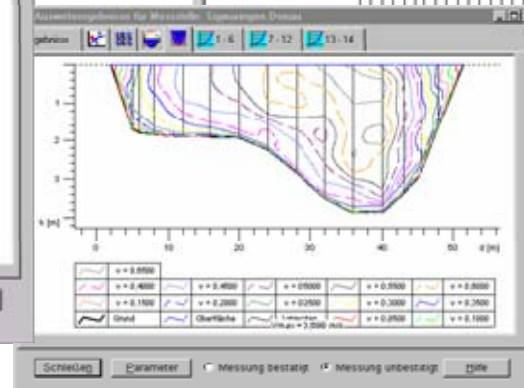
Auswertungsfenster für Messstelle: Sigmaringen Donau

gebnisse | 1 - 6 | 7 - 12 | 13 - 14

1
2
3
h [m]

0 10 20 30 40 50 d [m]

| | v = 0.0500 | | | | | | | | |
|---|---|---|---|---|---|---|---|---|---|
| | v = 0.4000 | | v = 0.4500 | | v = 0.5000 | | v = 0.5500 | | v = 0.6000 |
| | v = 0.1500 | | v = 0.2000 | | v = 0.2500 | | v = 0.3000 | | v = 0.3500 |
| | Grund | | Oberfläche | | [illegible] | | v = 0.0500 | | v = 0.1000 |

Schließen | Parameter | Messung bestätigt | Messung unbestätigt | Hilfe